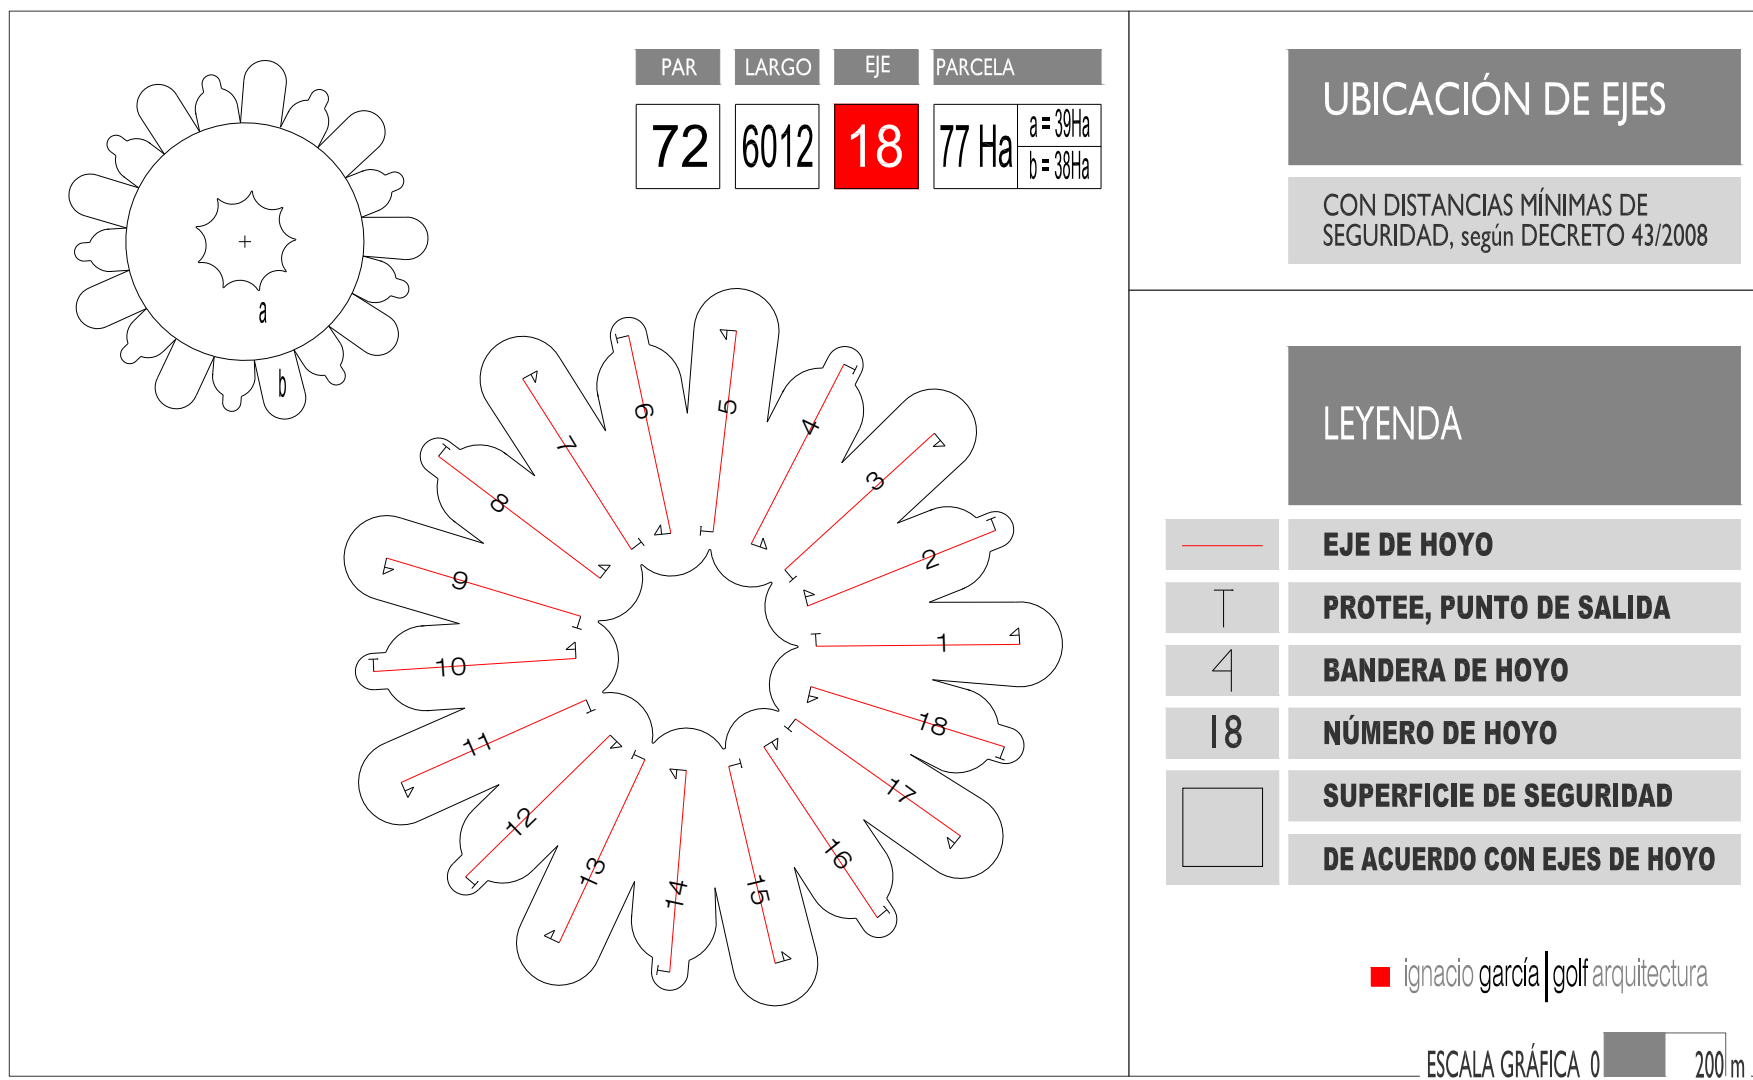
a

b

| PAR | LARGO | EJE | PARCELA | |
|---|---|---|---|---|
| 72 | 6012 | 18 | 77 Ha | a = 39Ha<br>b = 38Ha |

1
2
3
4
5
6
7
8
9
10
11
12
13
14
15
16
17
18

UBICACIÓN DE EJES

CON DISTANCIAS MÍNIMAS DE SEGURIDAD, según DECRETO 43/2008

LEYENDA

EJE DE HOYO

PROTEE, PUNTO DE SALIDA

BANDERA DE HOYO

18 NÚMERO DE HOYO

SUPERFICIE DE SEGURIDAD

DE ACUERDO CON EJES DE HOYO

ignacio garcía | golf arquitectura

ESCALA GRÁFICA 0 200 m